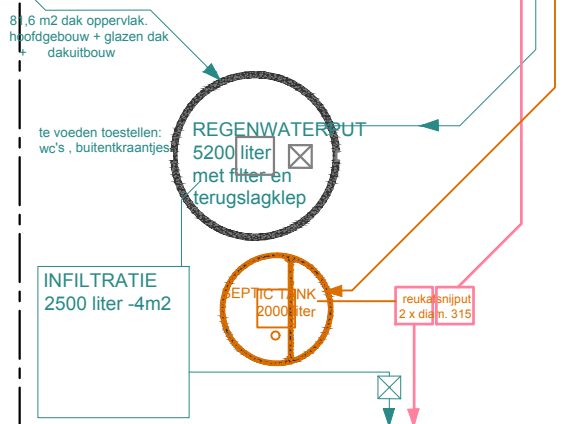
81,6 m2 dak oppervlak.
hoofdgebouw + glazen dak
+ dakuitbouw

te voeden toestellen:
wc's , buitenkraantjes

REGENWATERPUT
5200 liter
met filter en
terugslagklep

INFILTRATIE
2500 liter -4m2

SEPTIC TANK
2000 liter

reukafsnijput
2 x diam. 315